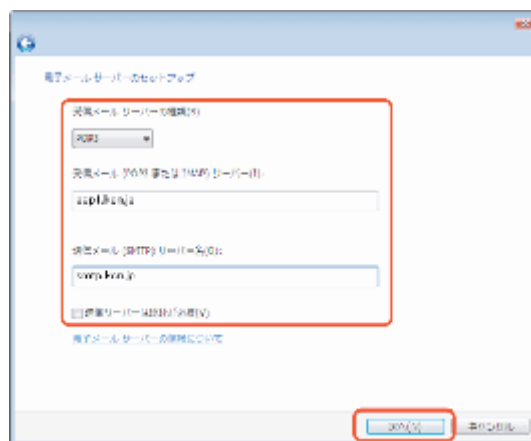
電子メール サーバーのセットアップ

受信メール サーバーの種類(S):

POP3

受信メール (POP3 または IMAP) サーバー(I):

pop.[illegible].ne.jp

送信メール (SMTP) サーバー名(O):

smtp.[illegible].ne.jp

送信サーバーは認証が必要(V)

電子メール サーバーの情報について

次へ(N)

キャンセル